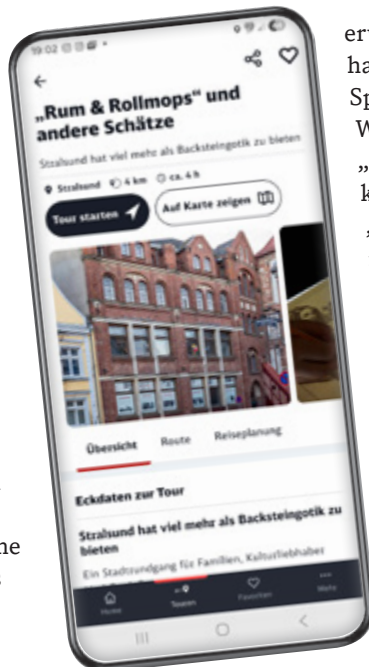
19:02

←

„Rum & Rollmops“ und andere Schätze

Stralsund hat viel mehr als Backsteingotik zu bieten

Stralsund 4 km ca. 4 h

Tour starten

Auf Karte zeigen

Übersicht Route Reiseplanung

Eckdaten zur Tour

Stralsund hat viel mehr als Backsteingotik zu bieten

Ein Stadtrundgang für Familien, Kulturliebhaber

Home Touren Favoriten Mehr

er
ha
Sp
W
„
k
„

ne